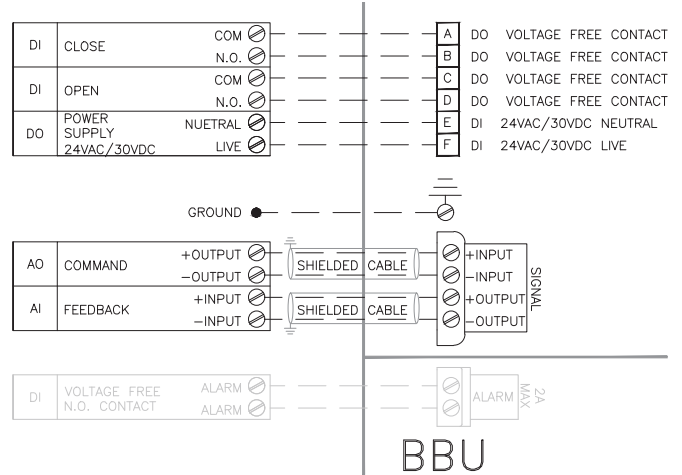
| DI | CLOSE | COM |
|---|---|---|
| | | N.O. |
| DI | OPEN | COM |
| | | N.O. |
| DO | POWER SUPPLY 24VAC/30VDC | NUETRAL |
| | | LIVE |

A DO VOLTAGE FREE CONTACT
B DO VOLTAGE FREE CONTACT
C DO VOLTAGE FREE CONTACT
D DO VOLTAGE FREE CONTACT
E DI 24VAC/30VDC NEUTRAL
F DI 24VAC/30VDC LIVE

GROUND

| AO | COMMAND | +OUTPUT |
|---|---|---|
| | | −OUTPUT |
| AI | FEEDBACK | +INPUT |
| | | −INPUT |

SHIELDED CABLE
SHIELDED CABLE

+INPUT
−INPUT
+OUTPUT
−OUTPUT
SIGNAL

| DI | VOLTAGE FREE N.O. CONTACT | ALARM |
|---|---|---|
| | | ALARM |

ALARM 2A MAX

BBU